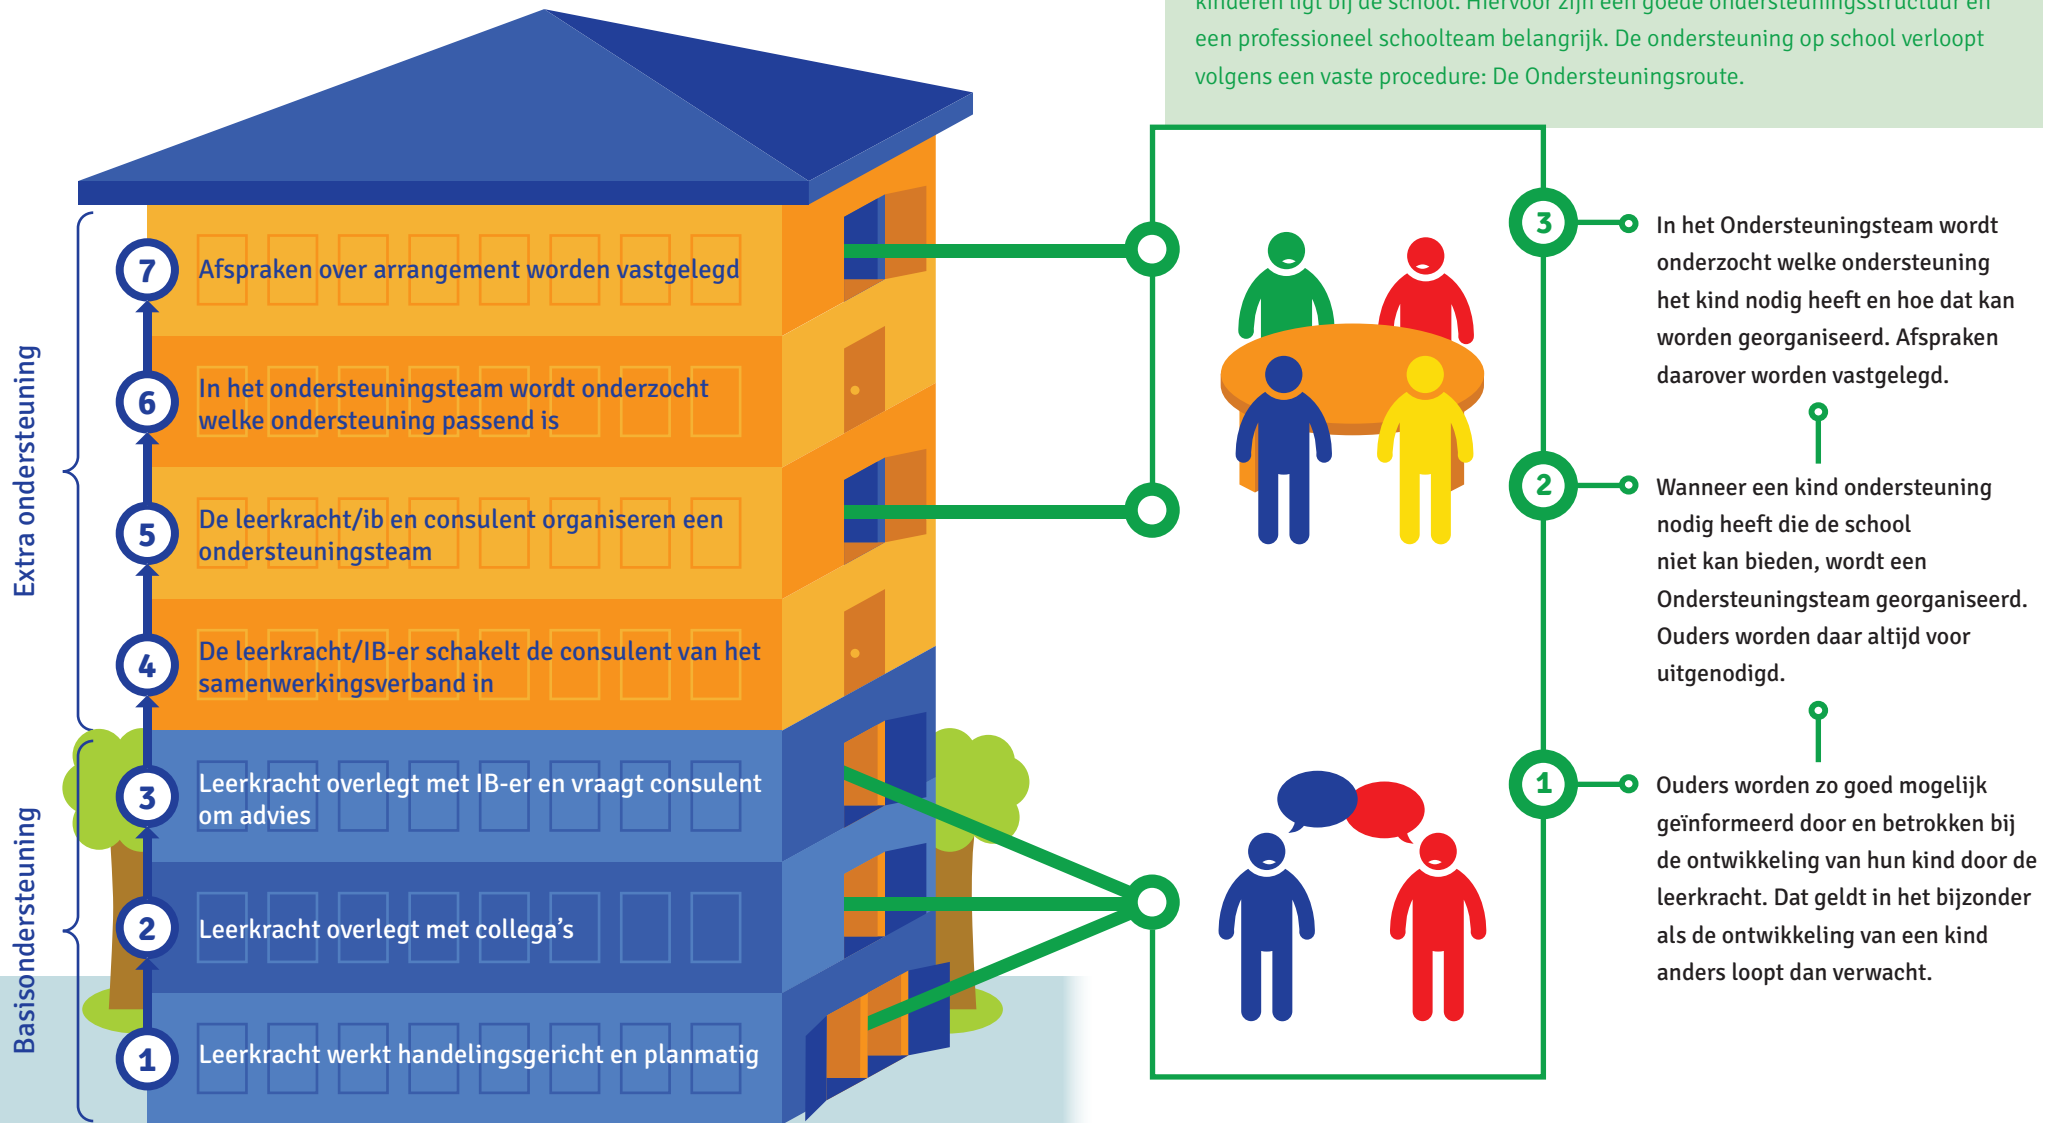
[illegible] een professioneel schoolteam belangrijk. De ondersteuning op school verloopt volgens een vaste procedure: De Ondersteuningsroute.

Extra ondersteuning

Basisondersteuning

7 Afspraken over arrangement worden vastgelegd

6 In het ondersteuningsteam wordt onderzocht welke ondersteuning passend is

5 De leerkracht/ib en consulent organiseren een ondersteuningsteam

4 De leerkracht/IB-er schakelt de consulent van het samenwerkingsverband in

3 Leerkracht overlegt met IB-er en vraagt consulent om advies

2 Leerkracht overlegt met collega's

1 Leerkracht werkt handelingsgericht en planmatig

3 In het Ondersteuningsteam wordt onderzocht welke ondersteuning het kind nodig heeft en hoe dat kan worden georganiseerd. Afspraken daarover worden vastgelegd.

2 Wanneer een kind ondersteuning nodig heeft die de school niet kan bieden, wordt een Ondersteuningsteam georganiseerd. Ouders worden daar altijd voor uitgenodigd.

1 Ouders worden zo goed mogelijk geïnformeerd door en betrokken bij de ontwikkeling van hun kind door de leerkracht. Dat geldt in het bijzonder als de ontwikkeling van een kind anders loopt dan verwacht.